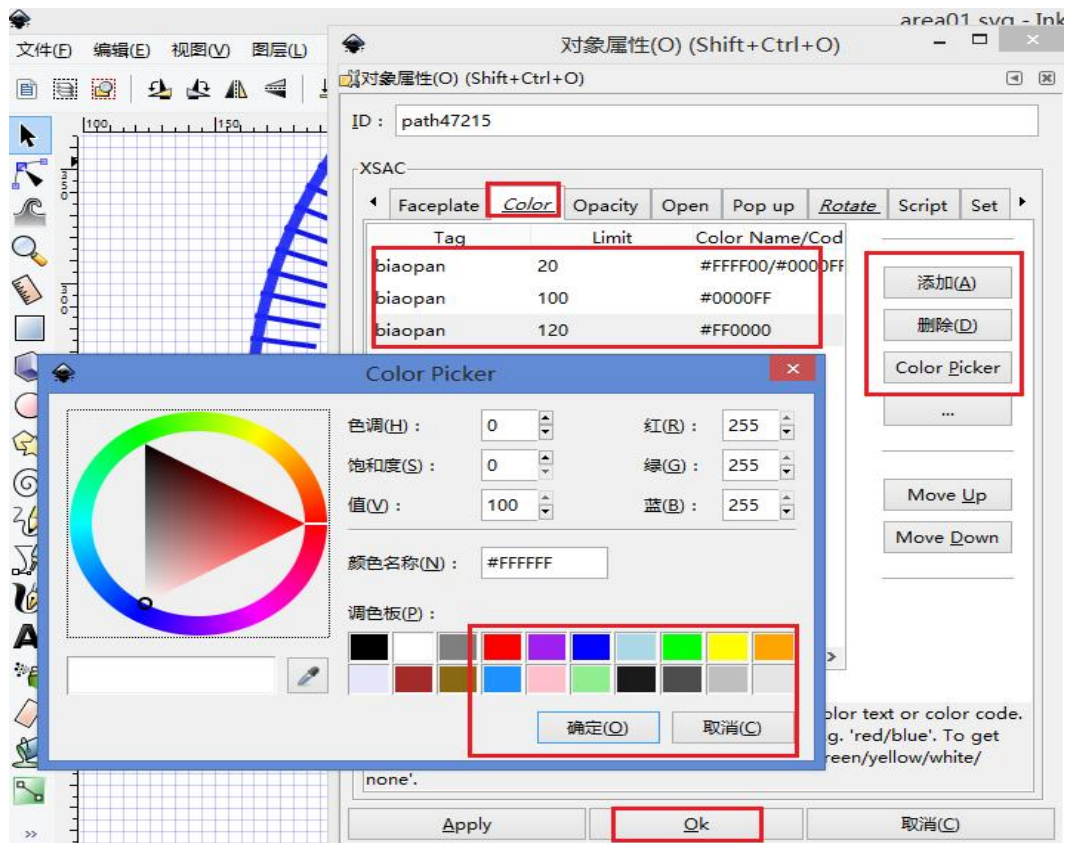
area01.svg - Ink

文件(F) 编辑(E) 视图(V) 图层(L)

100 150

对象属性(O) (Shift+Ctrl+O)

对象属性(O) (Shift+Ctrl+O)

ID : path47215

XSAC

Faceplate Color Opacity Open Pop up Rotate Script Set

| Tag | Limit | Color Name/Cod |
|---|---|---|
| biaopan | 20 | #FFFF00/#0000FF |
| biaopan | 100 | #0000FF |
| biaopan | 120 | #FF0000 |

添加(A)

删除(D)

Color Picker

...

Move Up

Move Down

olor text or color code. g. 'red/blue'. To get reen/yellow/white/ none'.

Color Picker

色调(H) : 0

饱和度(S) : 0

值(V) : 100

红(R) : 255

绿(G) : 255

蓝(B) : 255

颜色名称(N) : #FFFFFF

调色板(P) :

确定(O) 取消(C)

Apply Ok 取消(C)